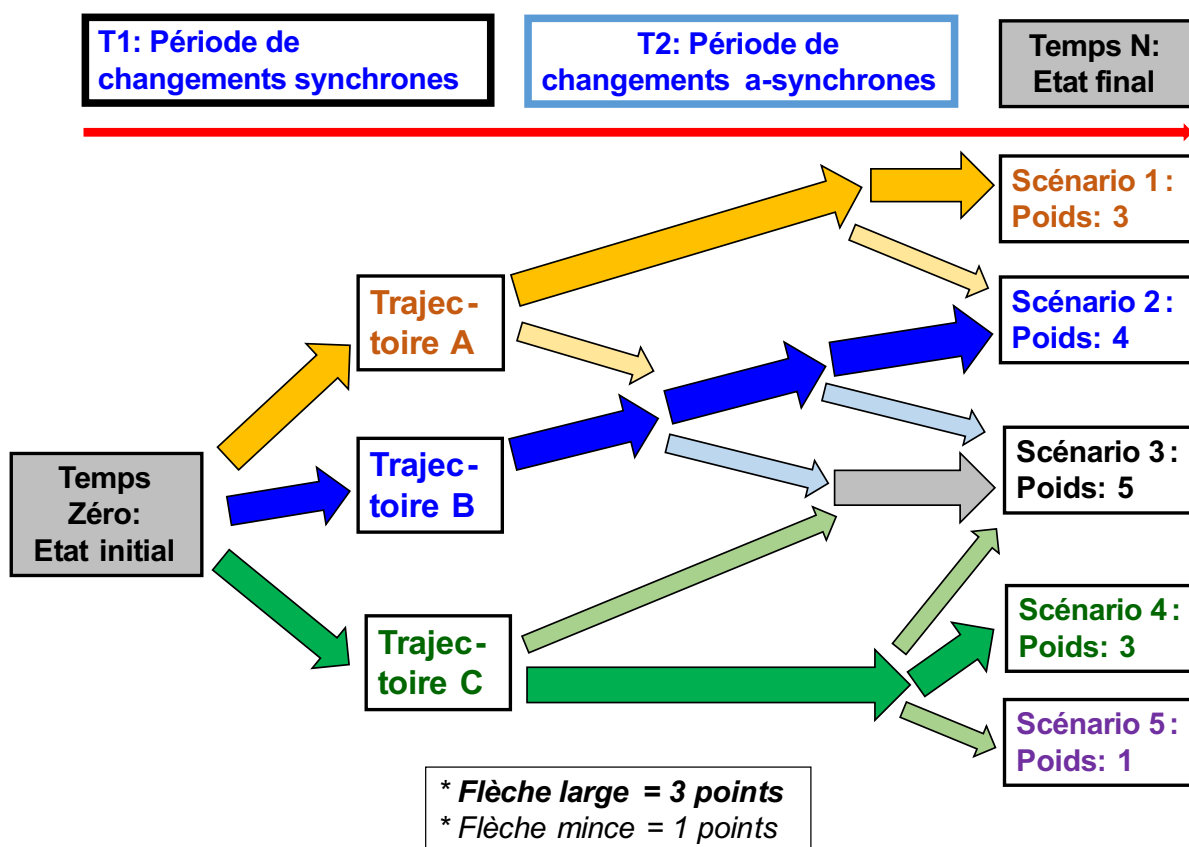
T1: Période de changements synchrones

T2: Période de changements a-synchrones

Temps N: Etat final

Scénario 1 : Poids: 3

Scénario 2 : Poids: 4

Scénario 3 : Poids: 5

Scénario 4 : Poids: 3

Scénario 5 : Poids: 1

Trajectoire A

Trajectoire B

Trajectoire C

Temps Zéro: Etat initial

* **Flèche large = 3 points**
* *Flèche mince = 1 points*